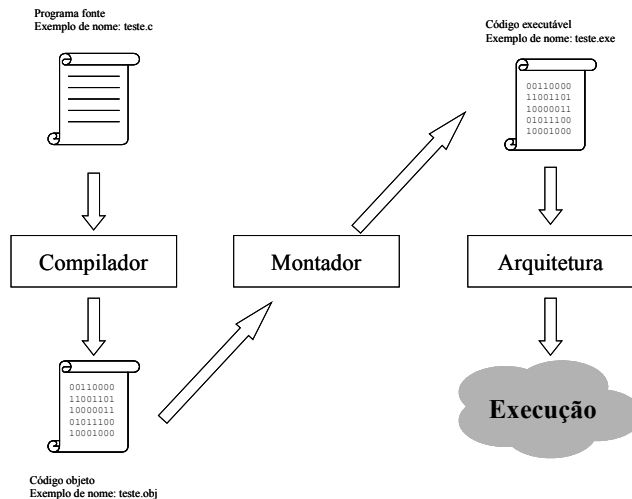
Programa fonte
Exemplo de nome: teste.c

Código executável
Exemplo de nome: teste.exe

00110000
11001101
10000011
01011100
10001000

Compilador

Montador

Arquitetura

00110000
11001101
10000011
01011100
10001000

Execução

Código objeto
Exemplo de nome: teste.obj